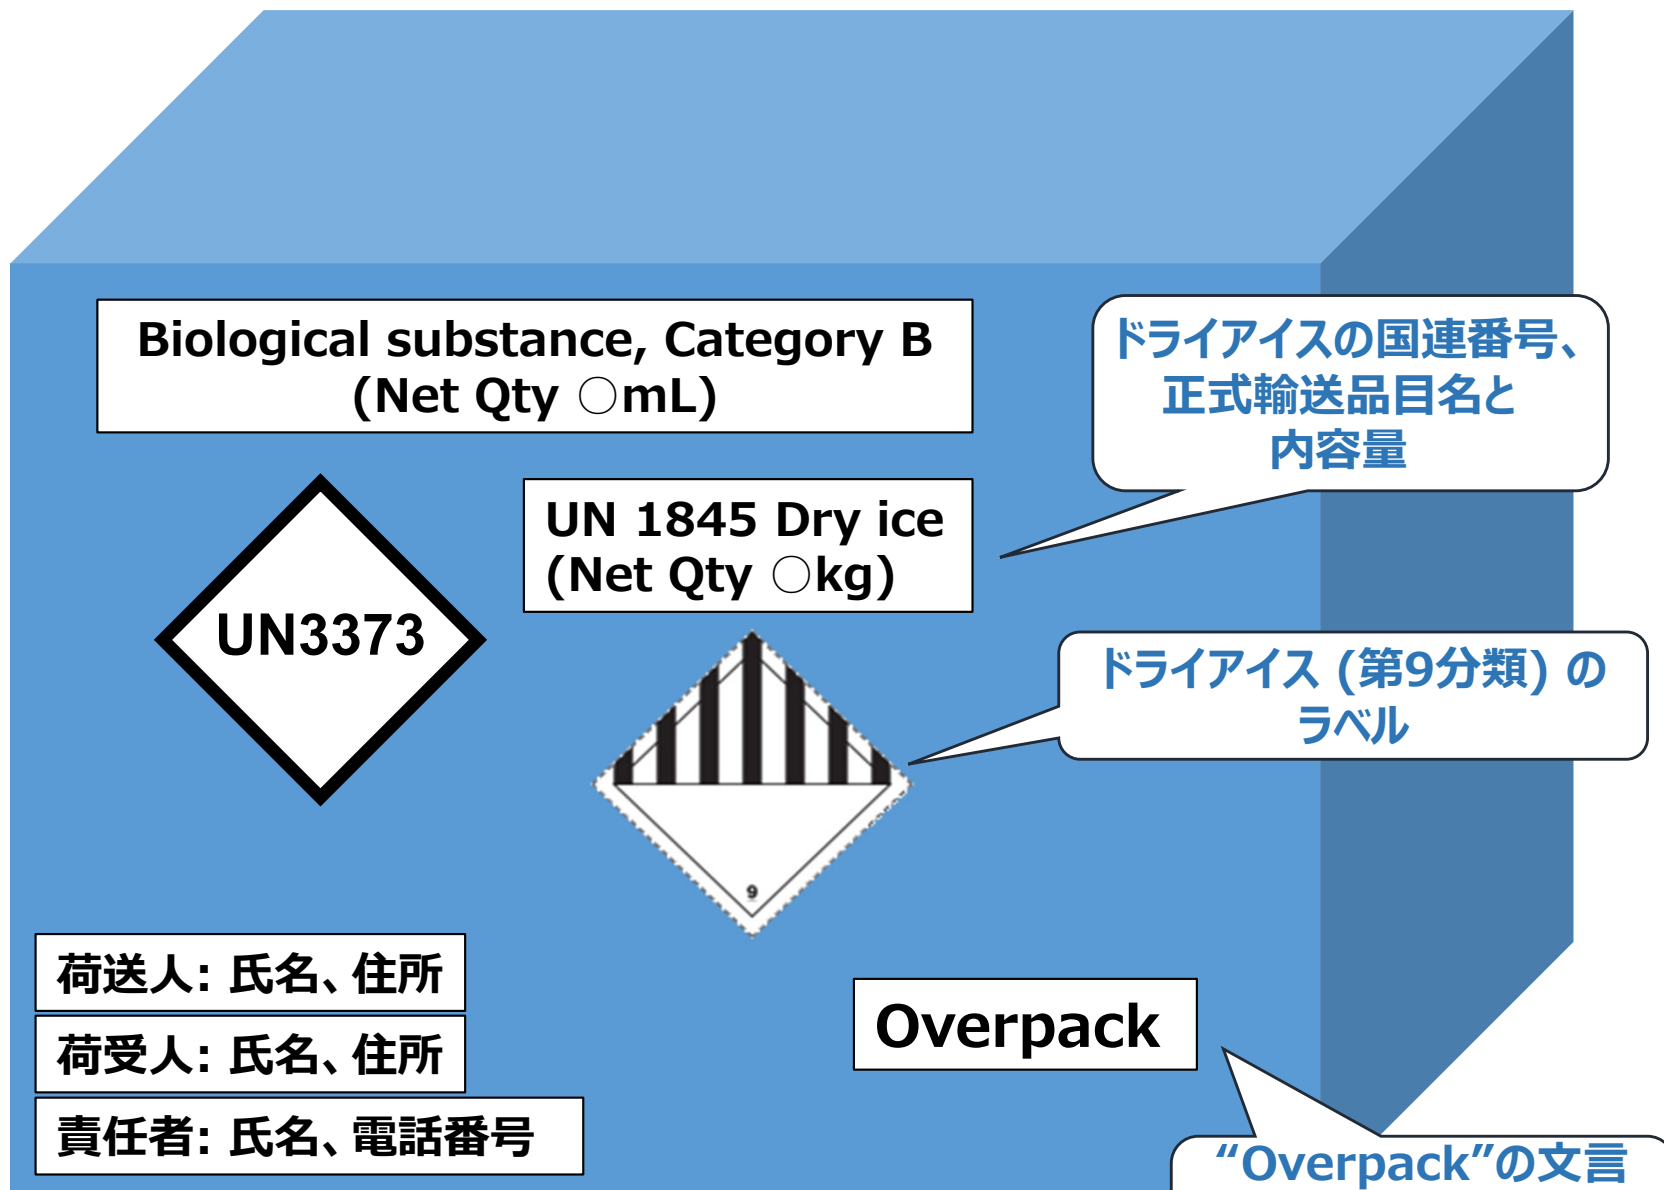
Biological substance, Category B
(Net Qty ○mL)

ドライアイスの国連番号、正式輸送品目名と内容量

UN3373

UN 1845 Dry ice
(Net Qty ○kg)

ドライアイス（第9分類）のラベル

9

荷送人: 氏名、住所

荷受人: 氏名、住所

責任者: 氏名、電話番号

Overpack

“Overpack”の文言